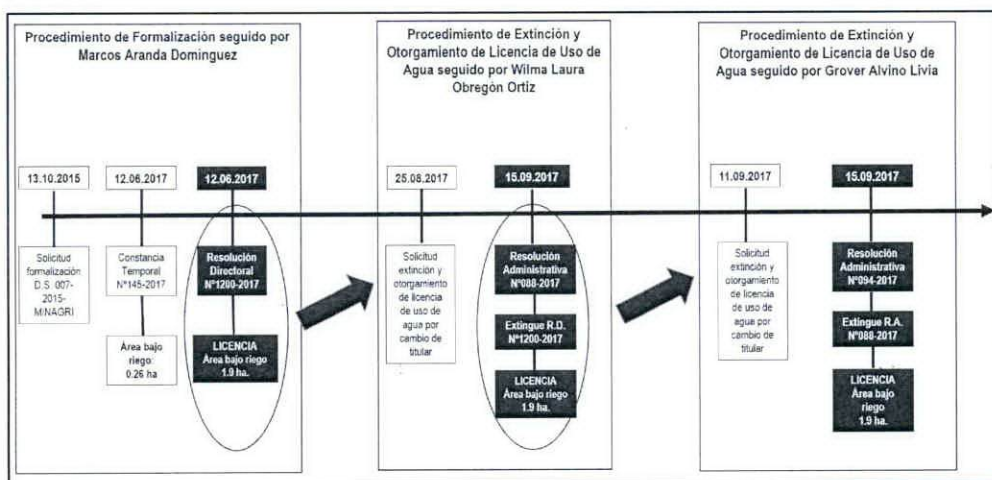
Procedimiento de Formalización seguido por Marcos Aranda Dominguez

13.10.2015

12.06.2017

12.06.2017

Solicitud formalización D.S. 007-2015-MINAGRI

Constancia Temporal N°145-2017

Área bajo riego: 0.26 ha

Resolución Directoral N°1200-2017

LICENCIA Área bajo riego 1.9 ha.

Procedimiento de Extinción y Otorgamiento de Licencia de Uso de Agua seguido por Wilma Laura Obregón Ortiz

25.08.2017

15.09.2017

Solicitud extinción y otorgamiento de licencia de uso de agua por cambio de titular

Resolución Administrativa N°088-2017

Extingue R.D. N°1200-2017

LICENCIA Área bajo riego 1.9 ha.

Procedimiento de Extinción y Otorgamiento de Licencia de Uso de Agua seguido por Grover Alvino Livia

11.09.2017

15.09.2017

Solicitud extinción y otorgamiento de licencia de uso de agua por cambio de titular

Resolución Administrativa N°094-2017

Extingue R.A. N°088-2017

LICENCIA Área bajo riego 1.9 ha.